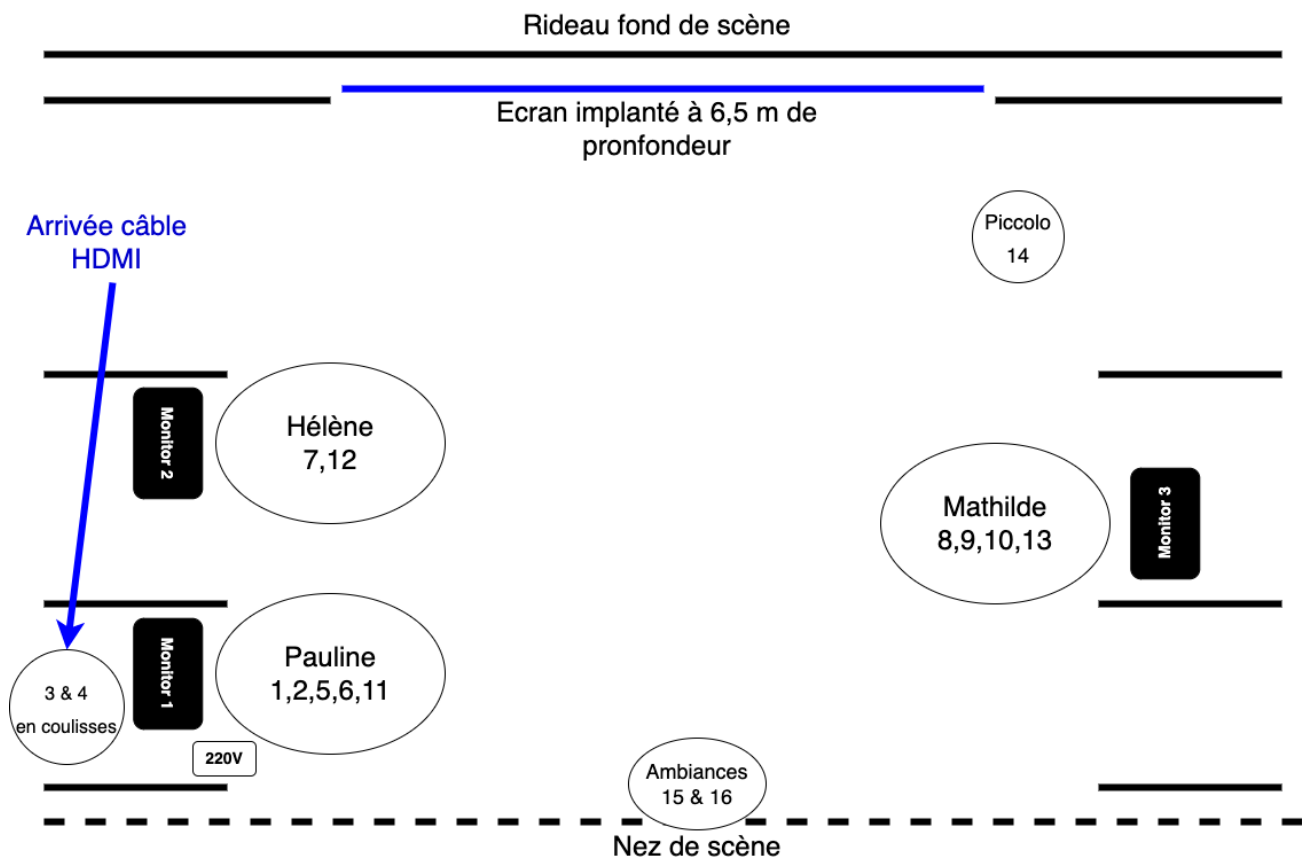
Rideau fond de scène

Ecran implanté à 6,5 m de pronfondeur

Arrivée câble HDMI

Piccolo
14

Monitor 2

Hélène
7,12

Mathilde
8,9,10,13

Monitor 3

3 & 4
en coulisses

Monitor 1

Pauline
1,2,5,6,11

220V

Ambiances
15 & 16

Nez de scène